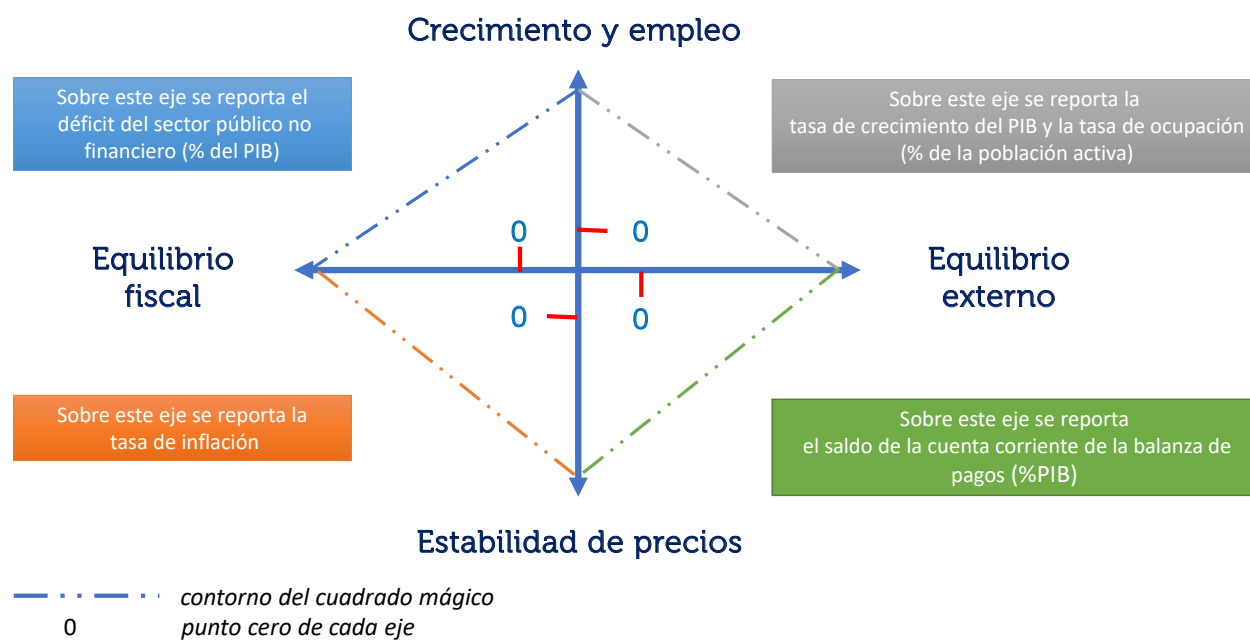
Crecimiento y empleo

Sobre este eje se reporta el déficit del sector público no financiero (% del PIB)

Sobre este eje se reporta la tasa de crecimiento del PIB y la tasa de ocupación (% de la población activa)

Equilibrio fiscal

0

0

0

0

Equilibrio externo

Sobre este eje se reporta la tasa de inflación

Sobre este eje se reporta el saldo de la cuenta corriente de la balanza de pagos (%PIB)

Estabilidad de precios

contorno del cuadrado mágico

0 punto cero de cada eje